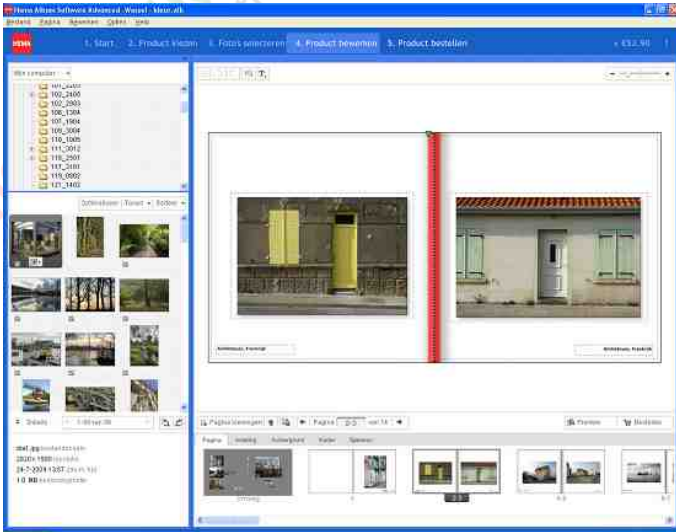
Hema Album Software Advanced - Wessel - klein.afk

Bestand Pagina Bewerken Opties Help

HEMA

1. Start 2. Product kiezen 3. Foto's selecteren 4. Product bewerken 5. Product bestellen

€ 52,90

Mijn computer

101_2203
102_2400
102_2903
106_1304
107_1904
108_3004
110_1005
111_2012
115_2501
117_3101
119_0902
121_1402

Sorteren Toon Bottom

Details 1-80 van 80

stad.jpg
2048 x 1536
24-7-2004 13:57
1.0 MB

Onbekend, Frankrijk

Onbekend, Frankrijk

Pagina toevoegen Pagina 2-3 van 14

Preview Bestellen

Pagina Indeling Achtergrond Kader Speciaal

Omslag
1
2-3
4-5